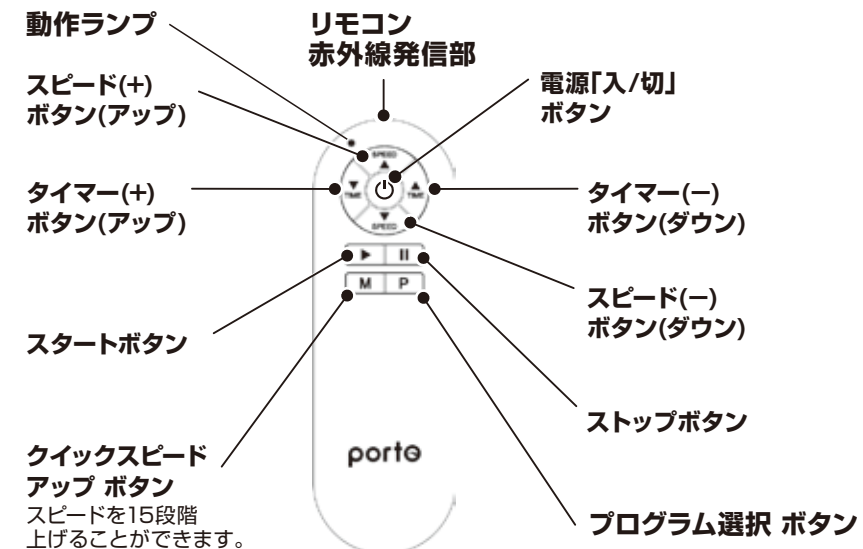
動作ランプ

リモコン
赤外線発信部

スピード(+)
ボタン(アップ)

電源「入/切」
ボタン

SPEED

TIME

TIME

SPEED

タイマー(+)
ボタン(アップ)

タイマー(−)
ボタン(ダウン)

M

P

スピード(−)
ボタン(ダウン)

スタートボタン

ストップボタン

porte

クイックスピード
アップ ボタン
スピードを15段階
上げることができます。

プログラム選択 ボタン